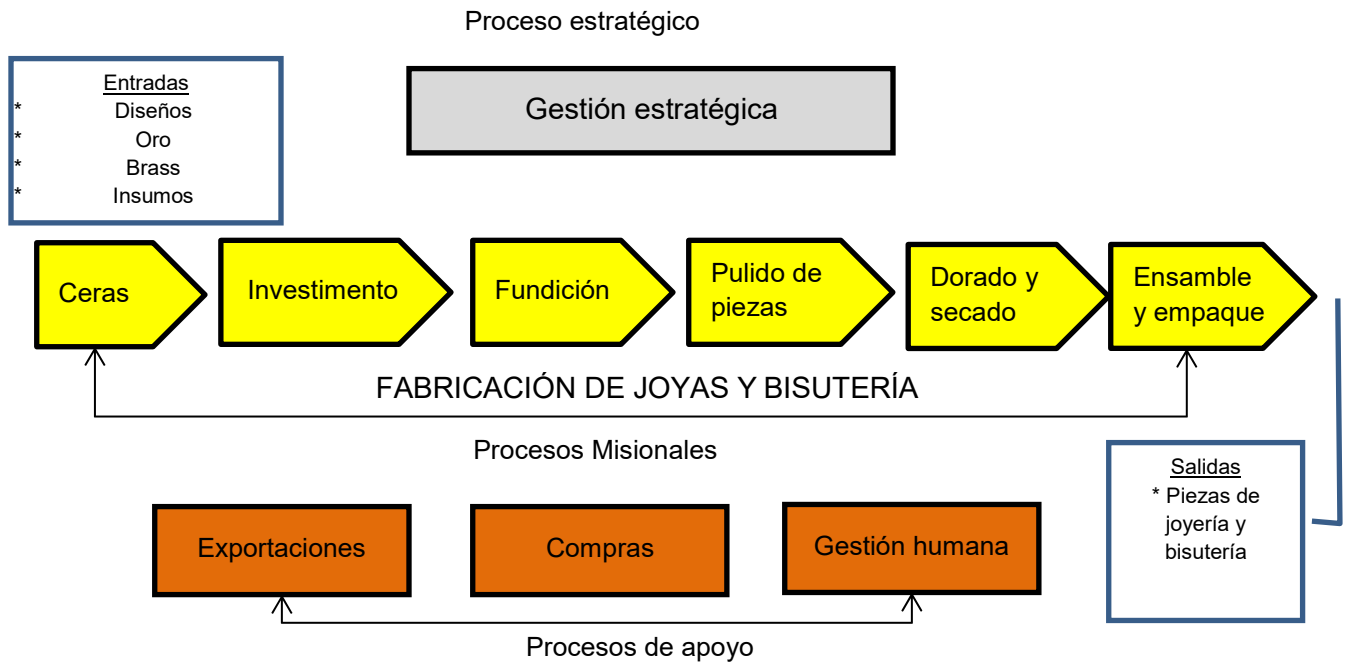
Proceso estratégico

Entradas
* Diseños
* Oro
* Brass
* Insumos

Gestión estratégica

Ceras

Investimento

Fundición

Pulido de piezas

Dorado y secado

Ensamble y empaque

FABRICACIÓN DE JOYAS Y BISUTERÍA

Procesos Misionales

Salidas
* Piezas de joyería y bisutería

Exportaciones

Compras

Gestión humana

Procesos de apoyo